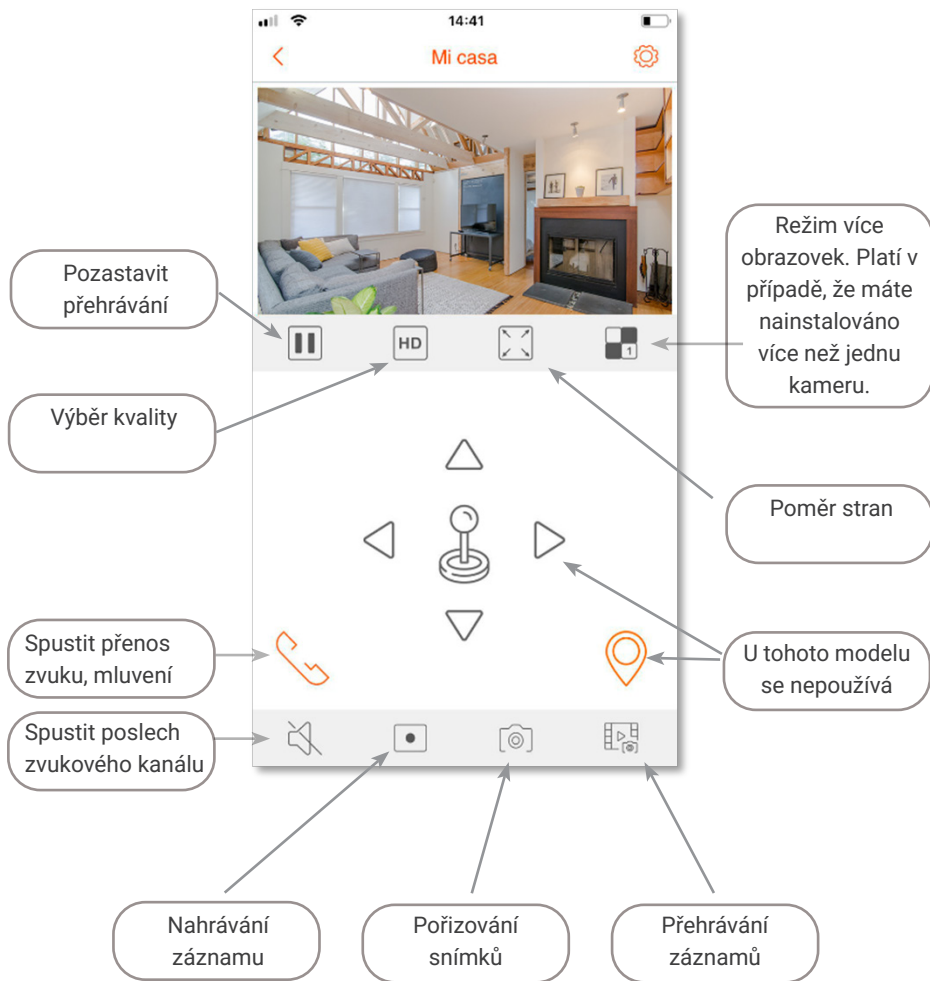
14:41

Mi casa

Pozastavit přehrávání

HD

1

Režim více obrazovek. Platí v případě, že máte nainstalováno více než jednu kameru.

Výběr kvality

Poměr stran

Spustit přenos zvuku, mluvení

U tohoto modelu se nepoužívá

Spustit poslech zvukového kanálu

Nahrávání záznamu

Pořizování snímků

Přehrávání záznamů